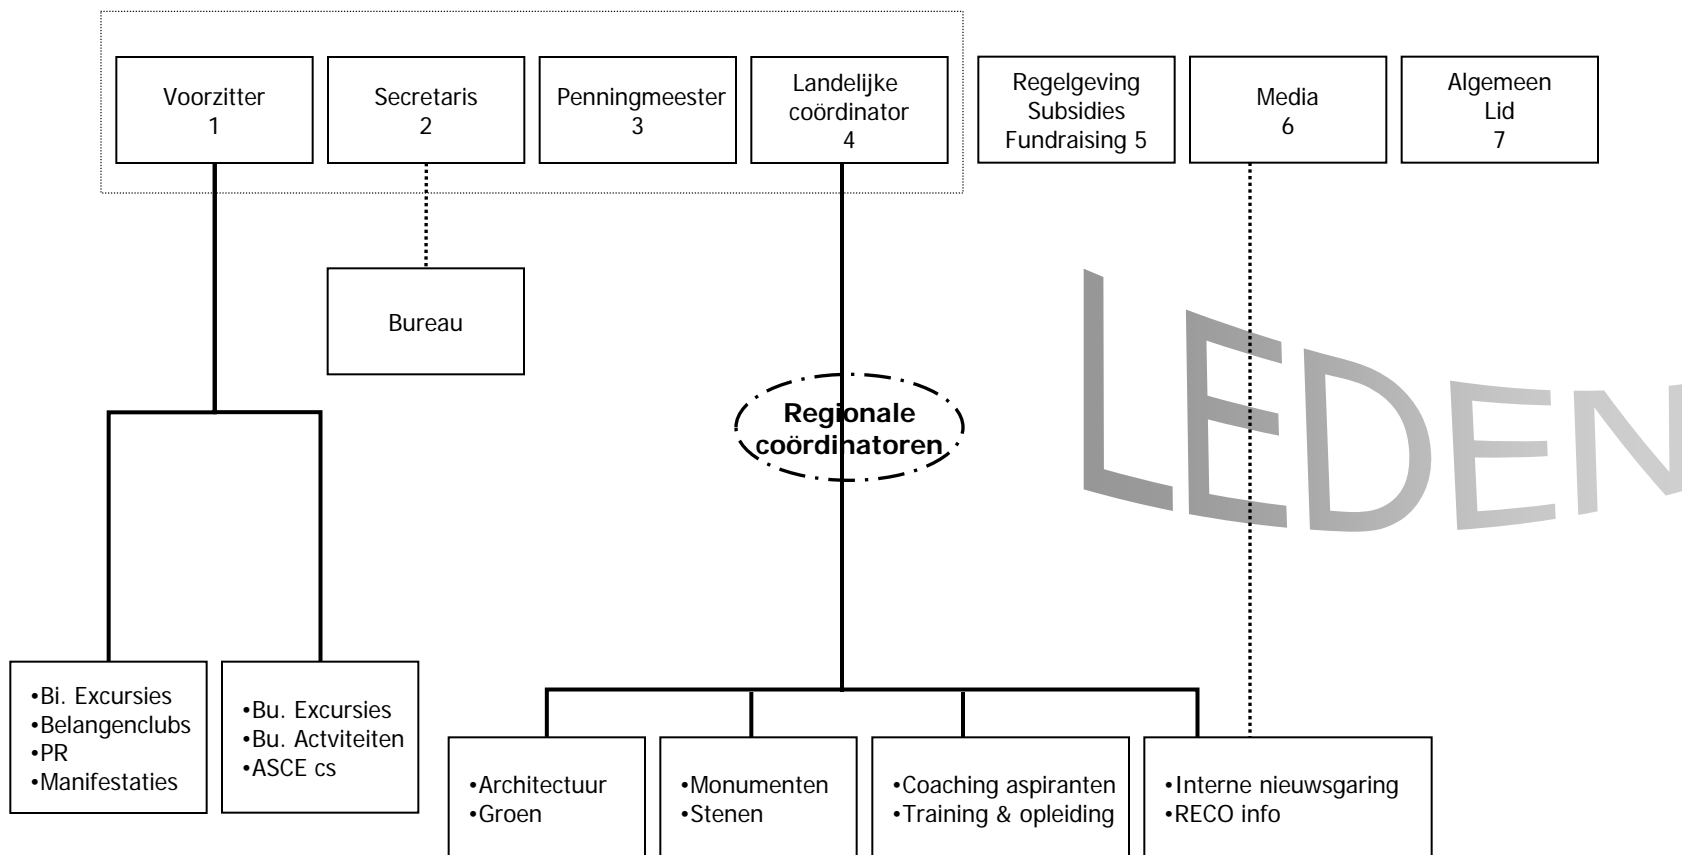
Voorzitter
1

Secretaris
2

Penningmeester
3

Landelijke
coördinator
4

Regelgeving
Subsidies
Fundraising 5

Media
6

Algemeen
Lid
7

Bureau

Regionale
coördinatoren

LEDEN

•Bi. Excursies
•Belangenclubs
•PR
•Manifestaties

•Bu. Excursies
•Bu. Actviteiten
•ASCE cs

•Architectuur
•Groen

•Monumenten
•Stenen

•Coaching aspiranten
•Training & opleiding

•Interne nieuwsgaring
•RECO info